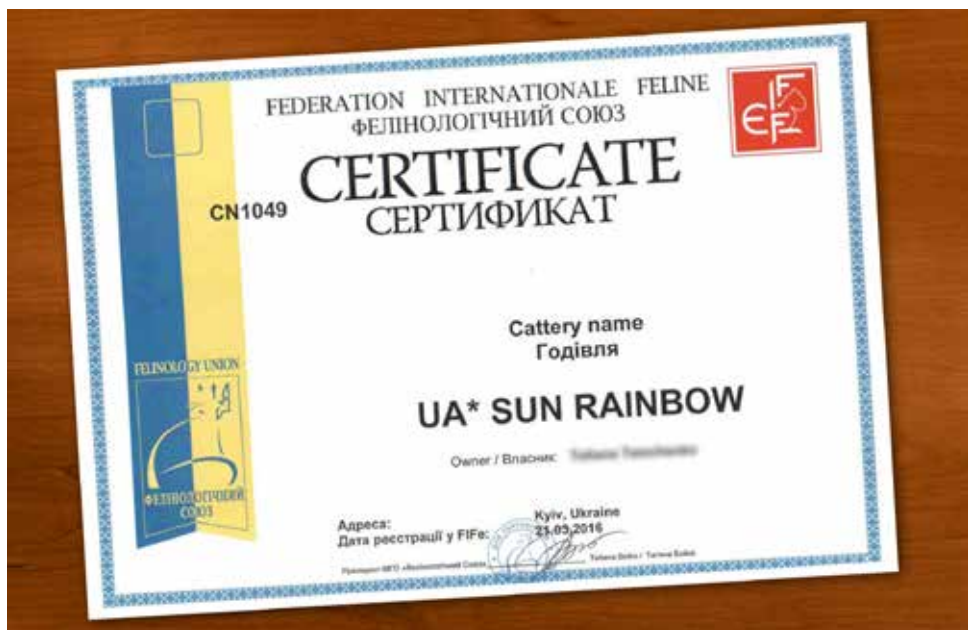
FEDERATION INTERNATIONALE FELINE
ФЕЛІНОЛОГІЧНИЙ СОЮЗ

CERTIFICATE
СЕРТИФИКАТ

CN1049

FELINOLOGY UNION

ФЕЛІНОЛОГІЧНИЙ СОЮЗ

Cattery name
Годівля

UA* SUN RAINBOW

Owner / Власник: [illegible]

Адреса: Kyiv, Ukraine
Дата реєстрації у FIFe: 21.03.2016

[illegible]

Tatiana Szabo / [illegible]